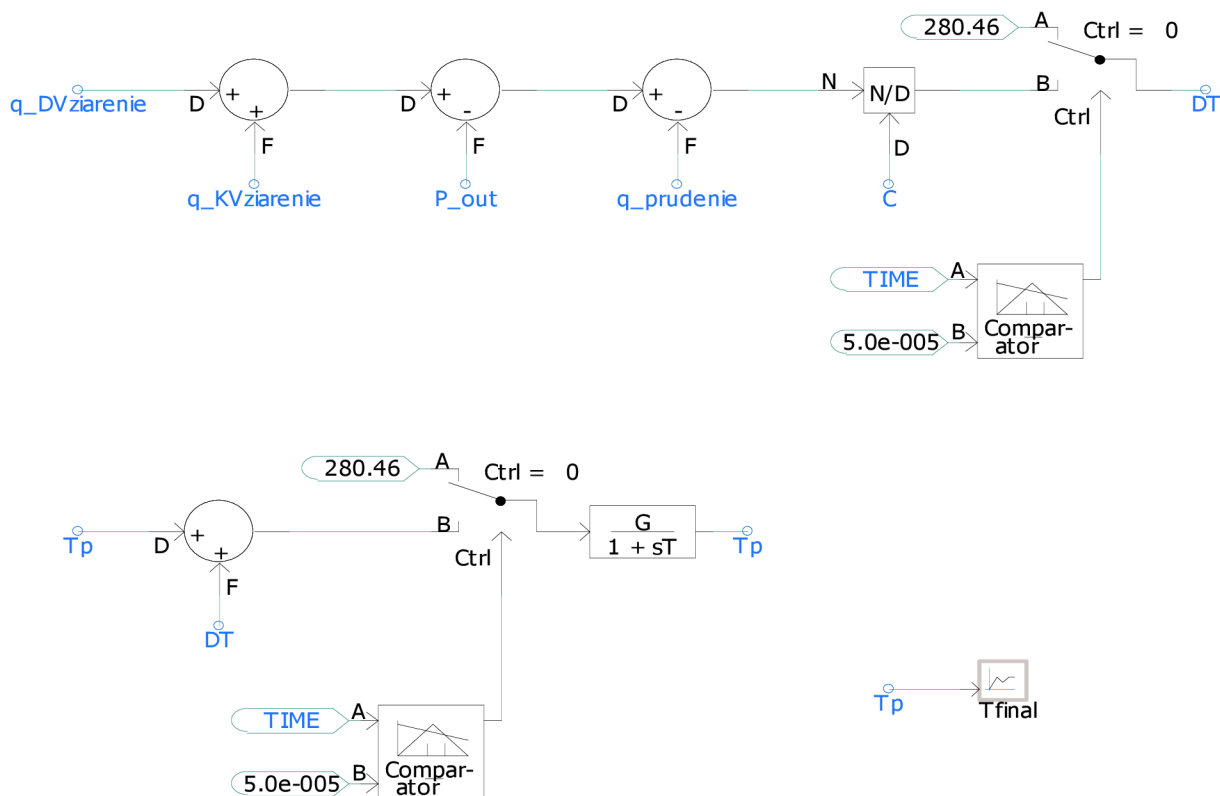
280.46
A
Ctrl = 0
q_DVziarenie
D
+
+
F
q_KVziarenie
D
+
-
F
P_out
D
+
-
F
q_prudenie
N
N/D
D
C
B
Ctrl
DT
TIME
A
5.0e-005
B
Comparator

280.46
A
Ctrl = 0
Tp
D
+
+
F
DT
B
Ctrl
$\frac{G}{1 + sT}$
Tp
TIME
A
5.0e-005
B
Comparator
Tp
Tfinal